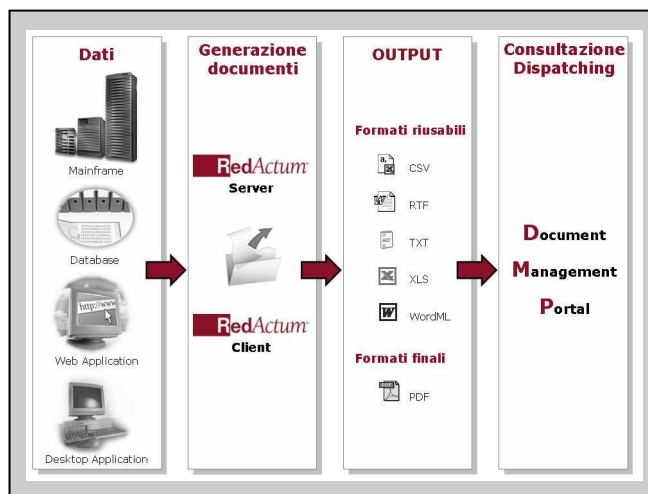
Dati

Mainframe

Database

http://www

Web Application

Desktop Application

Generazione documenti

RedActum™
Server

RedActum™
Client

OUTPUT

Formati riusabili

CSV

RTF

TXT

XLS

WordML

Formati finali

PDF

Consultazione Dispatching

Document
Management
Portal